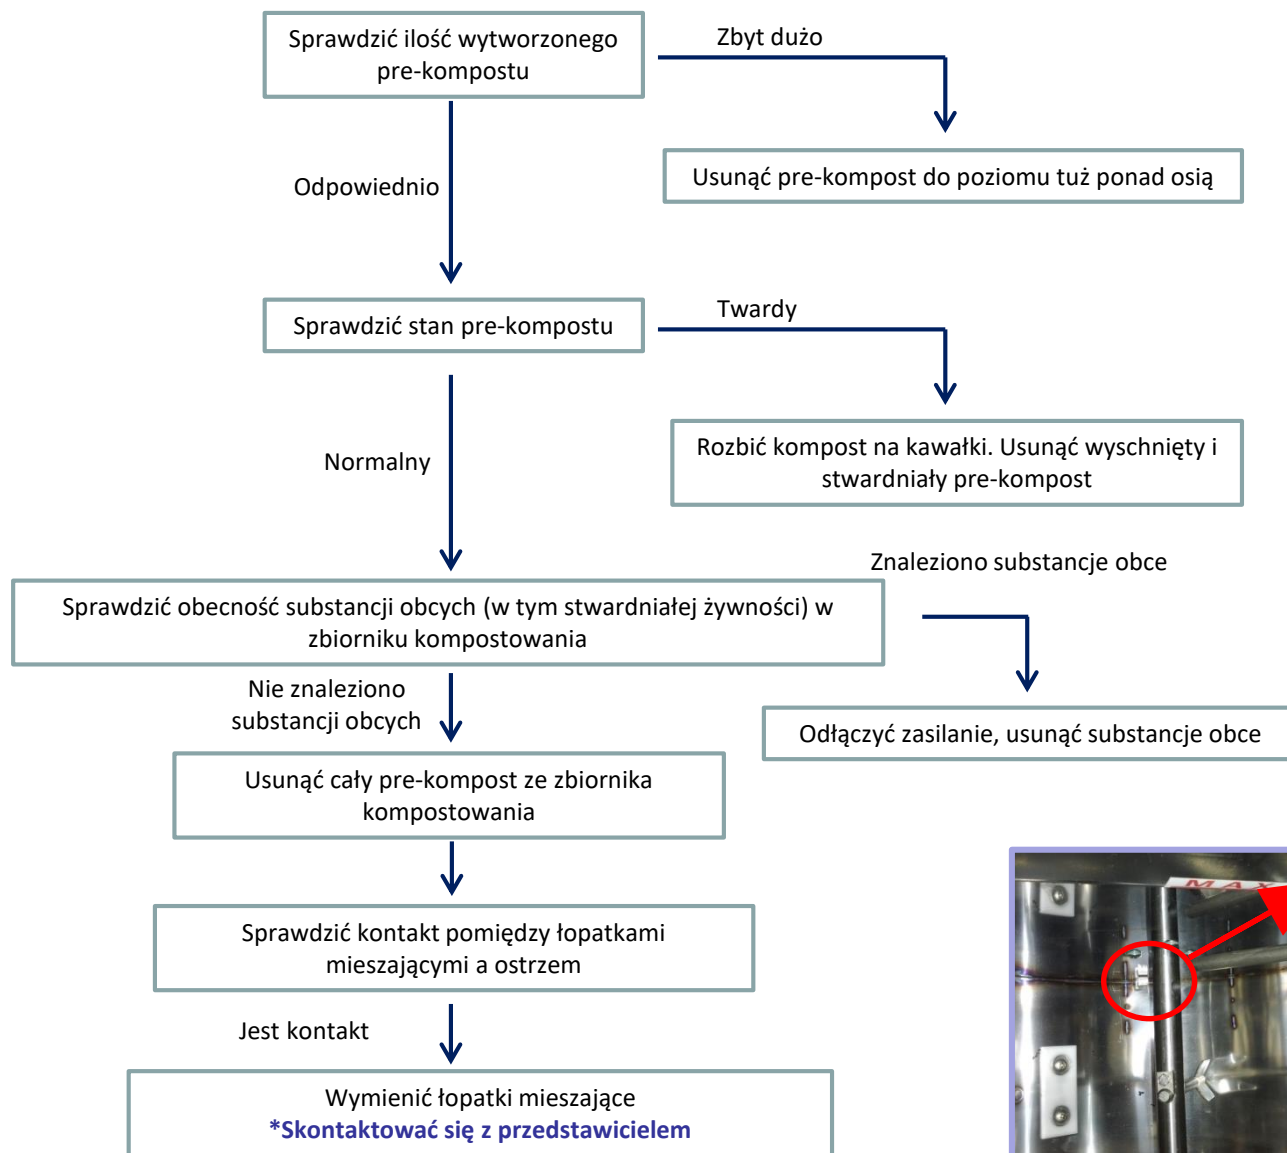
Sprawdzić ilość wytworzonego pre-kompostu

Zbyt dużo

Usunąć pre-kompost do poziomu tuż ponad osią

Odpowiednio

Sprawdzić stan pre-kompostu

Twardy

Rozbić kompost na kawałki. Usunąć wyschnięty i stwardniały pre-kompost

Normalny

Znaleziono substancje obce

Sprawdzić obecność substancji obcych (w tym stwardniałej żywności) w zbiorniku kompostowania

Odłączyć zasilanie, usunąć substancje obce

Nie znaleziono substancji obcych

Usunąć cały pre-kompost ze zbiornika kompostowania

Sprawdzić kontakt pomiędzy łopatkami mieszającymi a ostrzem

Jest kontakt

Wymienić łopatki mieszające
*Skontaktować się z przedstawicielem

MAX